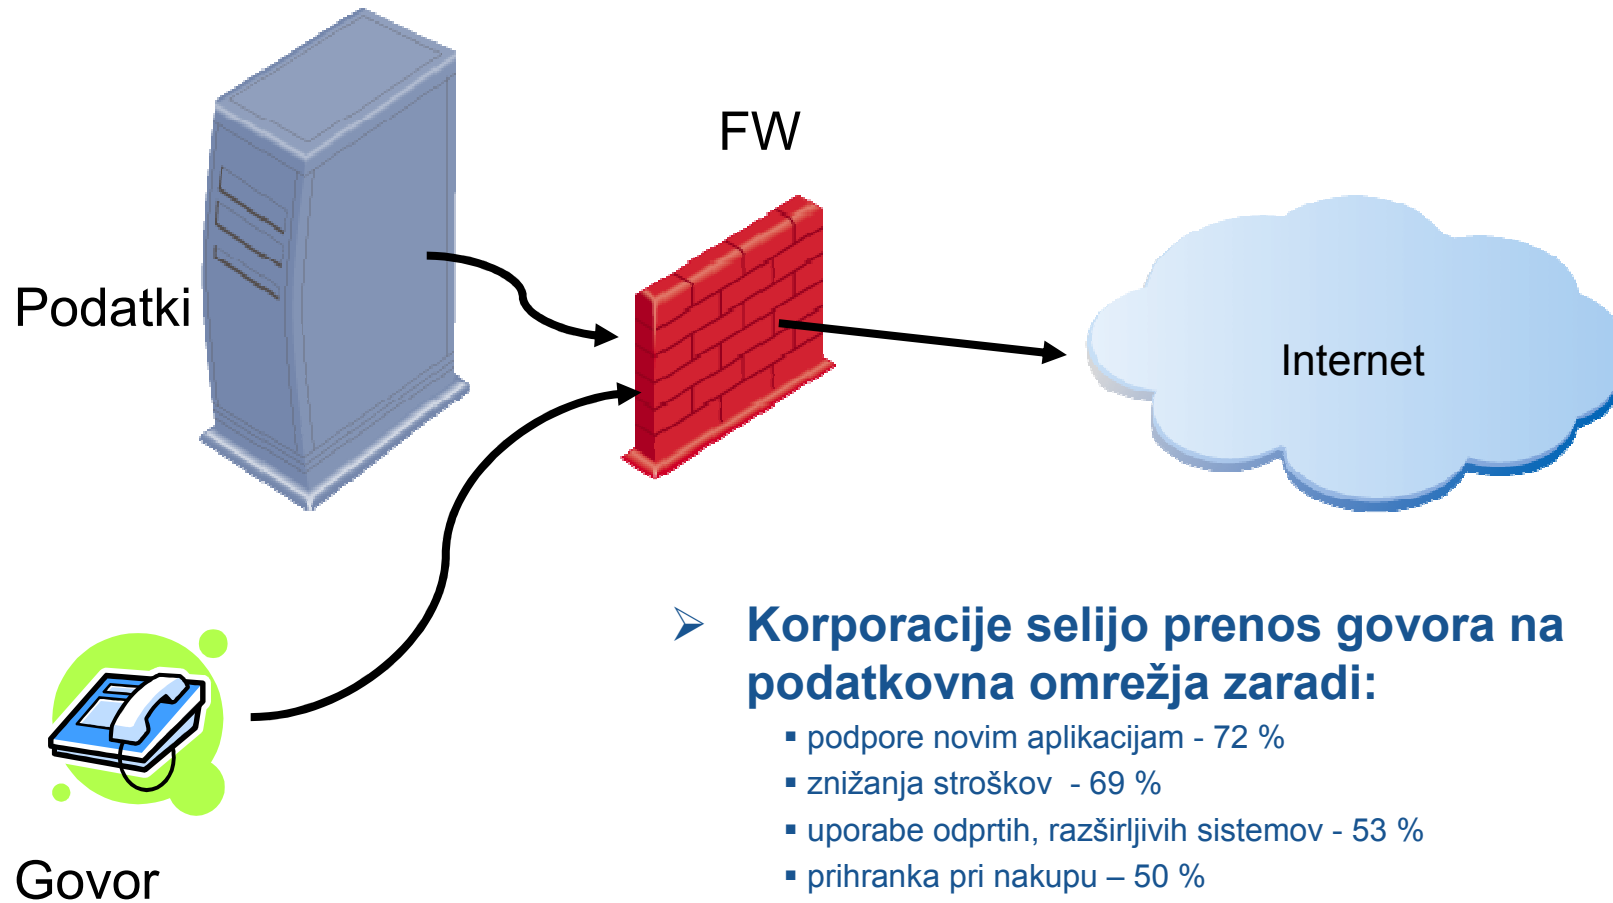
FW

Podatki

Internet

Govor

➢ Korporacije selijo prenos govora na podatkovna omrežja zaradi:

▪ podpore novim aplikacijam - 72 %
▪ znižanja stroškov - 69 %
▪ uporabe odprtih, razširljivih sistemov - 53 %
▪ prihranka pri nakupu – 50 %